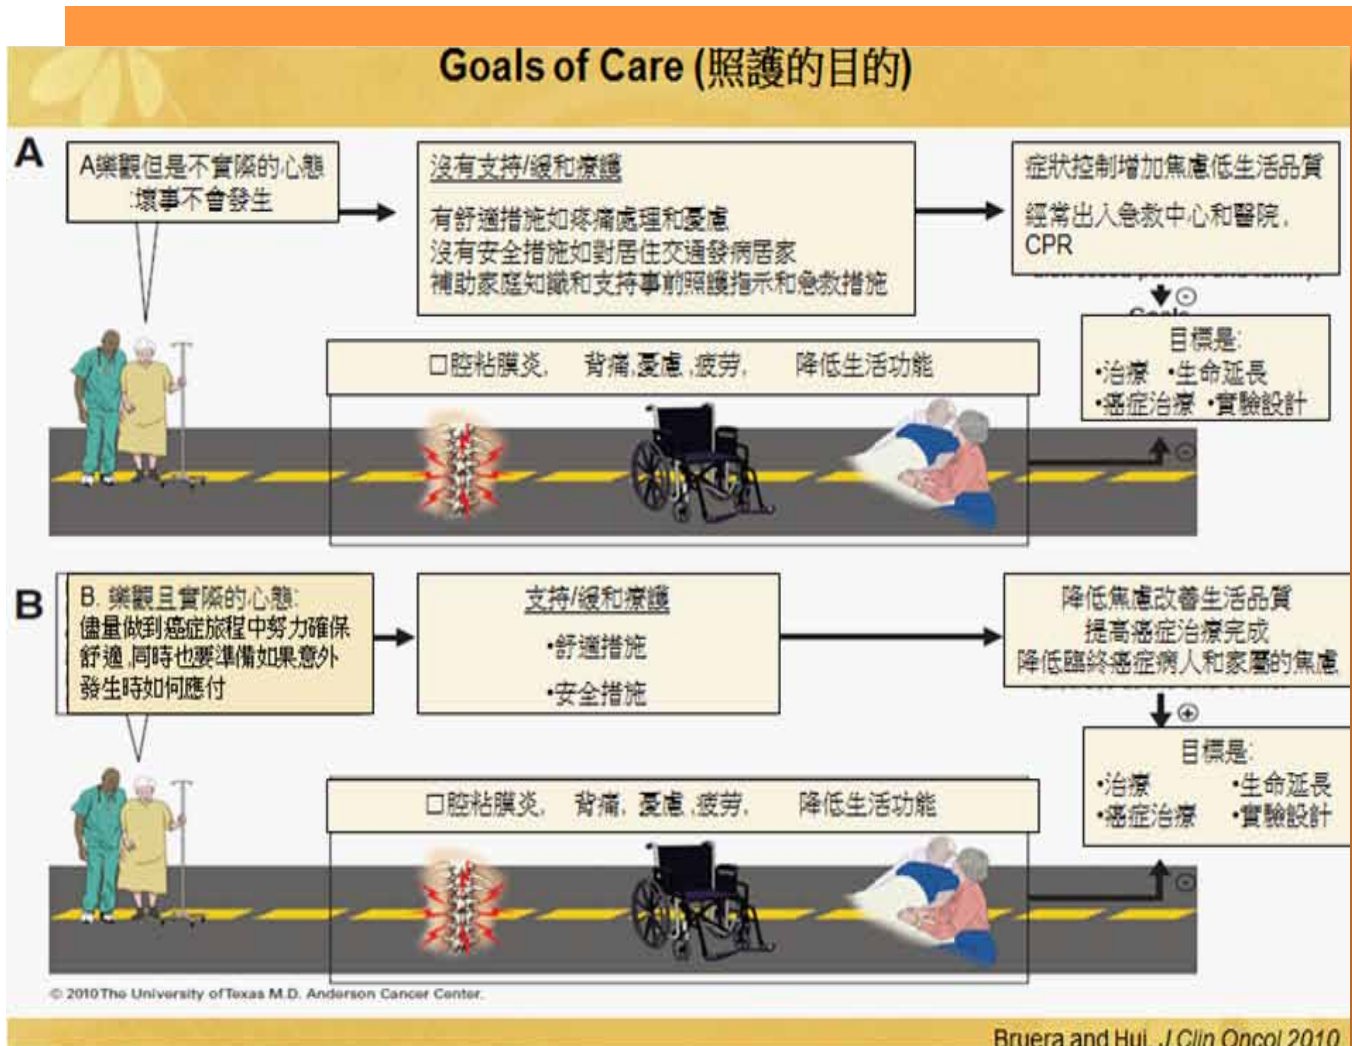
Goals of Care (照護的目的)

A

A樂觀但是不實際的心態:壞事不會發生

沒有支持/緩和療護

有舒適措施如疼痛處理和憂慮
沒有安全措施如對居住交通發病居家
補助家庭知識和支持事前照護指示和急救措施

症狀控制增加焦慮低生活品質

經常出入急救中心和醫院, CPR

目標是:
•治療 •生命延長
•癌症治療 •實驗設計

口腔粘膜炎, 背痛,憂慮,疲劳, 降低生活功能

B

B. 樂觀且實際的心態:
儘量做到癌症旅程中努力確保舒適,同時也要準備如果意外發生時如何應付

支持/緩和療護

•舒適措施

•安全措施

降低焦慮改善生活品質
提高癌症治療完成
降低臨終癌症病人和家屬的焦慮

目標是:
•治療 •生命延長
•癌症治療 •實驗設計

口腔粘膜炎, 背痛, 憂慮,疲劳, 降低生活功能

© 2010 The University of Texas M.D. Anderson Cancer Center.

Bruera and Hui, J Clin Oncol 2010